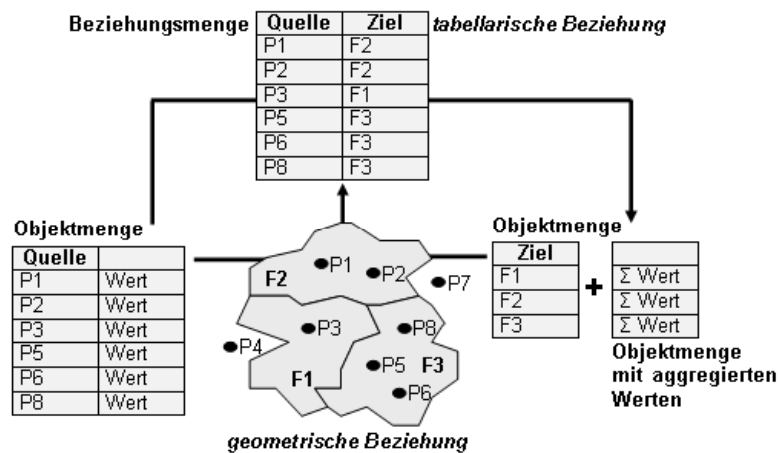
Beziehungsmenge

| Quelle | Ziel |
|---|---|
| P1 | F2 |
| P2 | F2 |
| P3 | F1 |
| P5 | F3 |
| P6 | F3 |
| P8 | F3 |

tabellarische Beziehung

Objektmenge

| Quelle | |
|---|---|
| P1 | Wert |
| P2 | Wert |
| P3 | Wert |
| P5 | Wert |
| P6 | Wert |
| P8 | Wert |

F2 P1 P2 P7 P3 P8 P4 P5 F3 F1 P6

geometrische Beziehung

Objektmenge

| Ziel |
|---|
| F1 |
| F2 |
| F3 |

+

| |
|---|
| Σ Wert |
| Σ Wert |
| Σ Wert |

Objektmenge mit aggregierten Werten